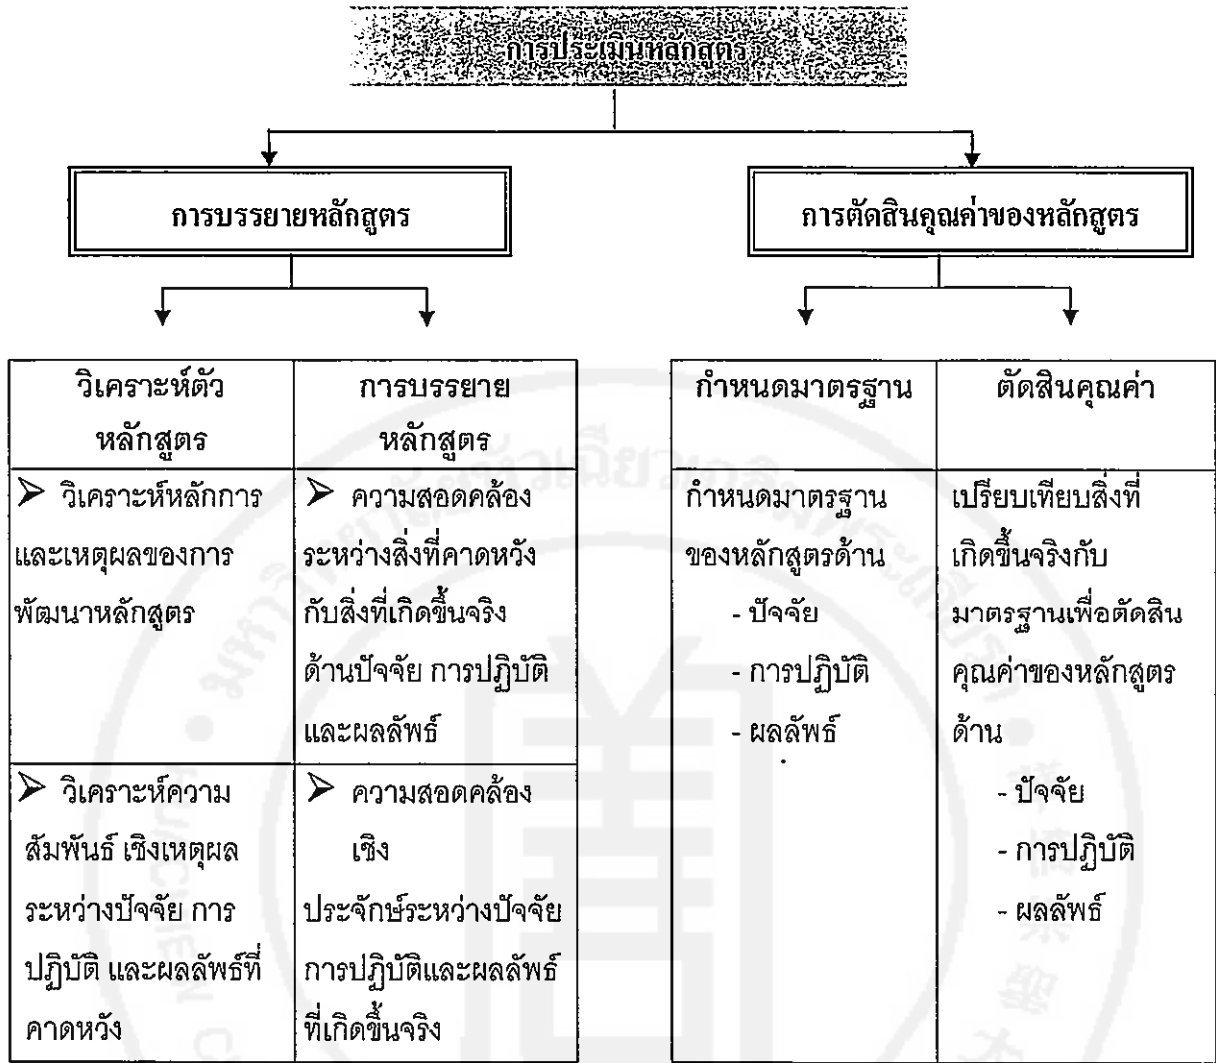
การประเมินหลักสูตร

การบรรยายหลักสูตร

การตัดสินคุณค่าของหลักสูตร

| วิเคราะห์ตัวหลักสูตร | การบรรยายหลักสูตร |
|---|---|
| ➢ วิเคราะห์หลักการและเหตุผลของการพัฒนาหลักสูตร | ➢ ความสอดคล้องระหว่างสิ่งที่คาดหวังกับสิ่งที่เกิดขึ้นจริงด้านปัจจัย การปฏิบัติและผลลัพธ์ |
| ➢ วิเคราะห์ความสัมพันธ์ เชิงเหตุผลระหว่างปัจจัย การปฏิบัติ และผลลัพธ์ที่คาดหวัง | ➢ ความสอดคล้องเชิงประจักษ์ระหว่างปัจจัยการปฏิบัติและผลลัพธ์ที่เกิดขึ้นจริง |

| กำหนดมาตรฐาน | ตัดสินคุณค่า |
|---|---|
| กำหนดมาตรฐานของหลักสูตรด้าน - ปัจจัย - การปฏิบัติ - ผลลัพธ์ | เปรียบเทียบสิ่งที่เกิดขึ้นจริงกับมาตรฐานเพื่อตัดสินคุณค่าของหลักสูตรด้าน - ปัจจัย - การปฏิบัติ - ผลลัพธ์ |